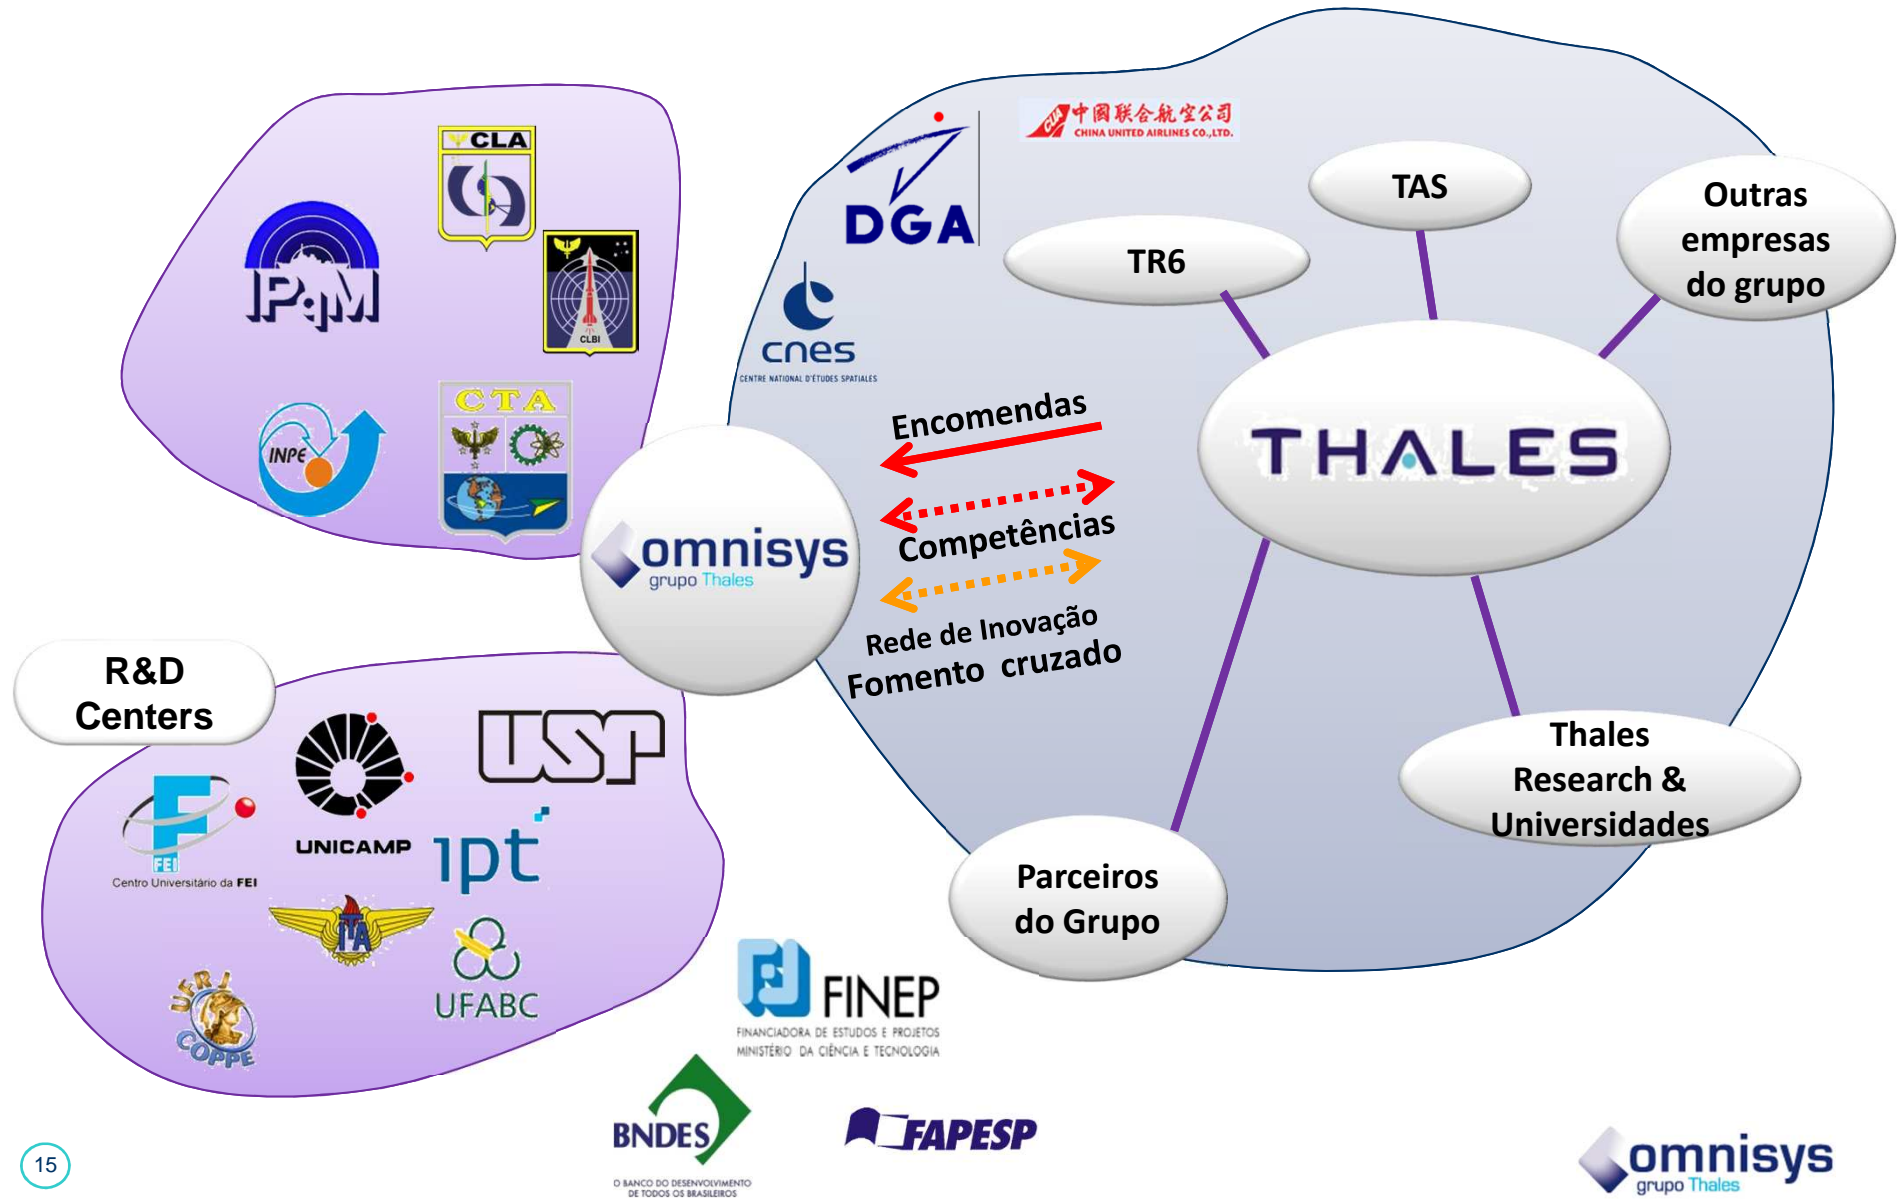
CLA

IPqM

CLBI

INPE

CTA

omnisys
grupo Thales

R&D Centers

UNICAMP

USP

Centro Universitário da FEI

ipt

ITA

UFRJ COPPE

UFABC

DGA

中国联合航空公司
CHINA UNITED AIRLINES CO.,LTD.

cnes
CENTRE NATIONAL D'ETUDES SPATIALES

TAS

TR6

Outras empresas do grupo

THALES

Encomendas

Competências

Rede de Inovação
Fomento cruzado

Thales Research & Universidades

Parceiros do Grupo

FINEP
FINANCIADORA DE ESTUDOS E PROJETOS
MINISTÉRIO DA CIÊNCIA E TECNOLOGIA

BNDES
O BANCO DO DESENVOLVIMENTO DE TODOS OS BRASILEIROS

FAPESP

15

omnisys
grupo Thales